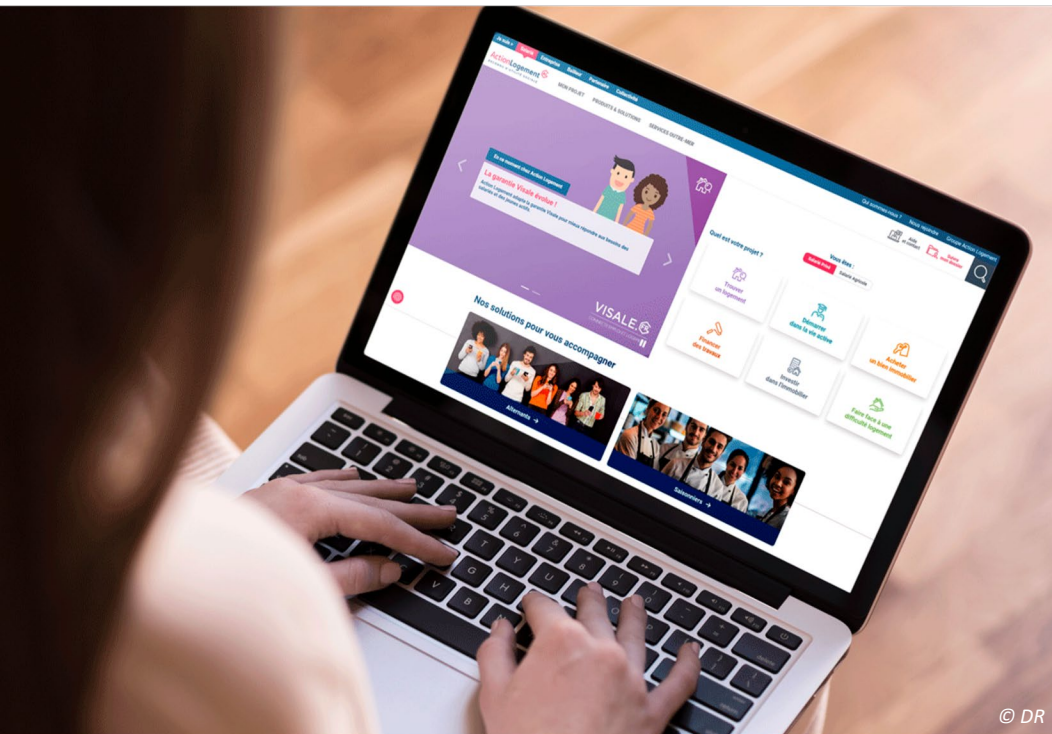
Je suis : Salarié Entreprise Bailleur Partenaire Collectivité

ActionLogement

MON PROJET PRODUITS & SOLUTIONS SERVICES OUTRE-MER

Qui sommes-nous ? Nous rejoindre Groupe Action Logement

En ce moment chez Action Logement

La garantie Visale évolue !

Action Logement adapte la garantie Visale pour mieux répondre aux besoins des salariés et des jeunes actifs.

VISALE

Quel est votre projet ?

Vous êtes : Salarié privé Salarié Agricole

Trouver un logement

Démarrer dans la vie active

Acheter un bien immobilier

Financer des travaux

Investir dans l'immobilier

Faire face à une difficulté logement

Nos solutions pour vous accompagner

Alternants →

Saisonniers →

© DR